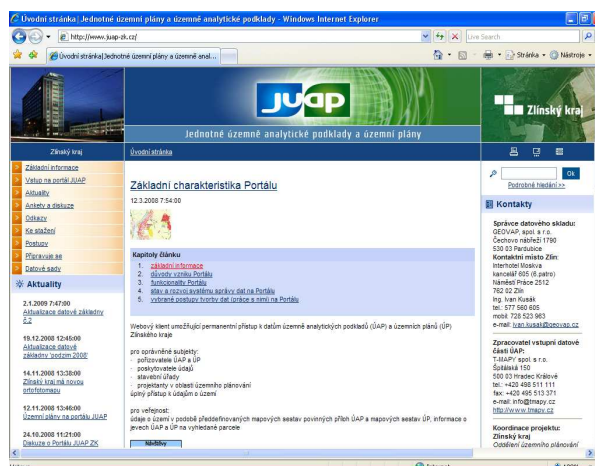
Úvodní stránka | Jednotné územní plány a územně analytické podklady - Windows Internet Explorer

http://www.juap-zk.cz/

Live Search

Úvodní stránka | Jednotné územní plány a územně anal...

Stránka · Nástroje ·

JUAP

Jednotné územně analytické podklady a územní plány

Zlínský kraj

Zlínský kraj

Úvodní stránka

Základní informace
Vstup na portál JUAP
Aktuality
Ankety a diskuze
Odkazy
Ke stažení
Postupy
Připravuje se
Datové sady

Aktuality

2.1.2009 7:47:00
Aktualizace datové základny č.2

19.12.2008 12:45:00
Aktualizace datové základny 'podzim 2008'

14.11.2008 13:38:00
Zlínský kraj má novou ortofotomapu

12.11.2008 13:46:00
Územní plány na portálu JUAP

24.10.2008 11:21:00
Diskuze o Portálu JUAP ZK

Základní charakteristika Portálu

12.3.2008 7:54:00

Kapitoly článku
1. základní informace
2. důvody vzniku Portálu
3. funkcionality Portálu
4. stav a rozvoj systému správy dat na Portálu
5. vybrané postupy tvorby dat (práce s nimi) na Portálu

Webový klient umožňující permanentní přístup k datům územně analytických podkladů (ÚAP) a územních plánů (ÚP) Zlínského kraje

pro oprávněné subjekty:
· pořizovatele ÚAP a ÚP
· poskytovatele údajů
· stavební úřady
· projektanty v oblasti územního plánování
úplný přístup k údajům o území

pro veřejnost:
údaje o území v podobě předdefinovaných mapových sestav povinných příloh ÚAP a mapových sestav ÚP, informace o jevech ÚAP a ÚP na vyhledané parcele

Náhled

Ok
Podrobné hledání >>

Kontakty

Správce datového skladu:
GEOVAP, spol. s r.o.
Čechovo nábřeží 1790
530 03 Pardubice
Kontaktní místo Zlín:
Interhotel Moskva
kancelář 605 (6.patro)
Náměstí Práce 2512
762 02 Zlín
Ing. Ivan Kusák
tel.: 577 560 605
mobil: 728 523 963
e-mail: ivan.kusak@geovap.cz

Zpracovatel vstupní datové části ÚAP:
T-MAPY spol. s r.o.
Špitálská 150
500 03 Hradec Králové
tel.: +420 498 511 111
fax: +420 495 513 371
e-mail: info@tmapy.cz
http://www.tmapy.cz

Koordinace projektu:
Zlínský kraj
Oddělení územního plánování

Internet